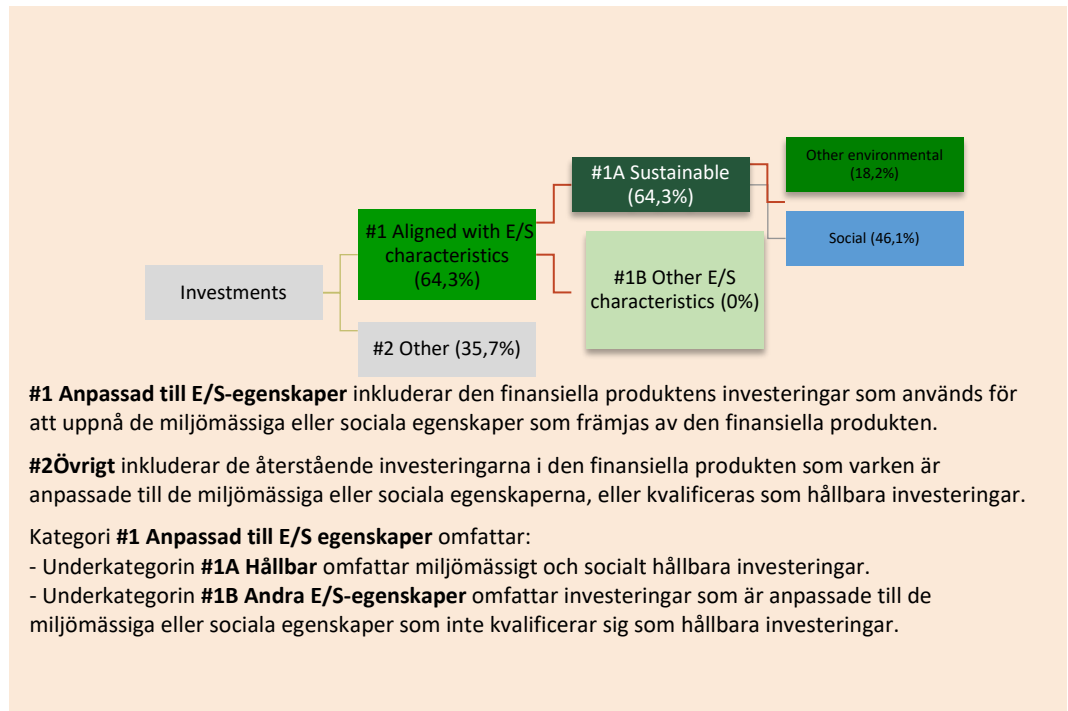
Investments

#1 Aligned with E/S characteristics (64,3%)

#2 Other (35,7%)

#1A Sustainable (64,3%)

#1B Other E/S characteristics (0%)

Other environmental (18,2%)

Social (46,1%)

**#1 Anpassad till E/S-egenskaper** inkluderar den finansiella produktens investeringar som används för att uppnå de miljömässiga eller sociala egenskaper som främjas av den finansiella produkten.

**#2Övrigt** inkluderar de återstående investeringarna i den finansiella produkten som varken är anpassade till de miljömässiga eller sociala egenskaperna, eller kvalificeras som hållbara investeringar.

Kategori **#1 Anpassad till E/S egenskaper** omfattar:
- Underkategorin **#1A Hållbar** omfattar miljömässigt och socialt hållbara investeringar.
- Underkategorin **#1B Andra E/S-egenskaper** omfattar investeringar som är anpassade till de miljömässiga eller sociala egenskaper som inte kvalificerar sig som hållbara investeringar.